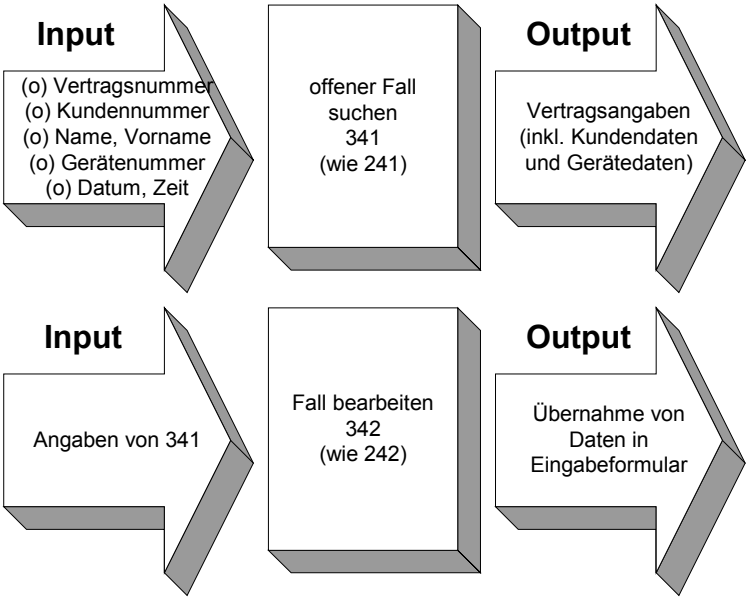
Input

(o) Vertragsnummer
(o) Kundennummer
(o) Name, Vorname
(o) Gerätenummer
(o) Datum, Zeit

offener Fall suchen
341
(wie 241)

Output

Vertragsangaben (inkl. Kundendaten und Gerätedaten)

Input

Angaben von 341

Fall bearbeiten
342
(wie 242)

Output

Übernahme von Daten in Eingabeformular